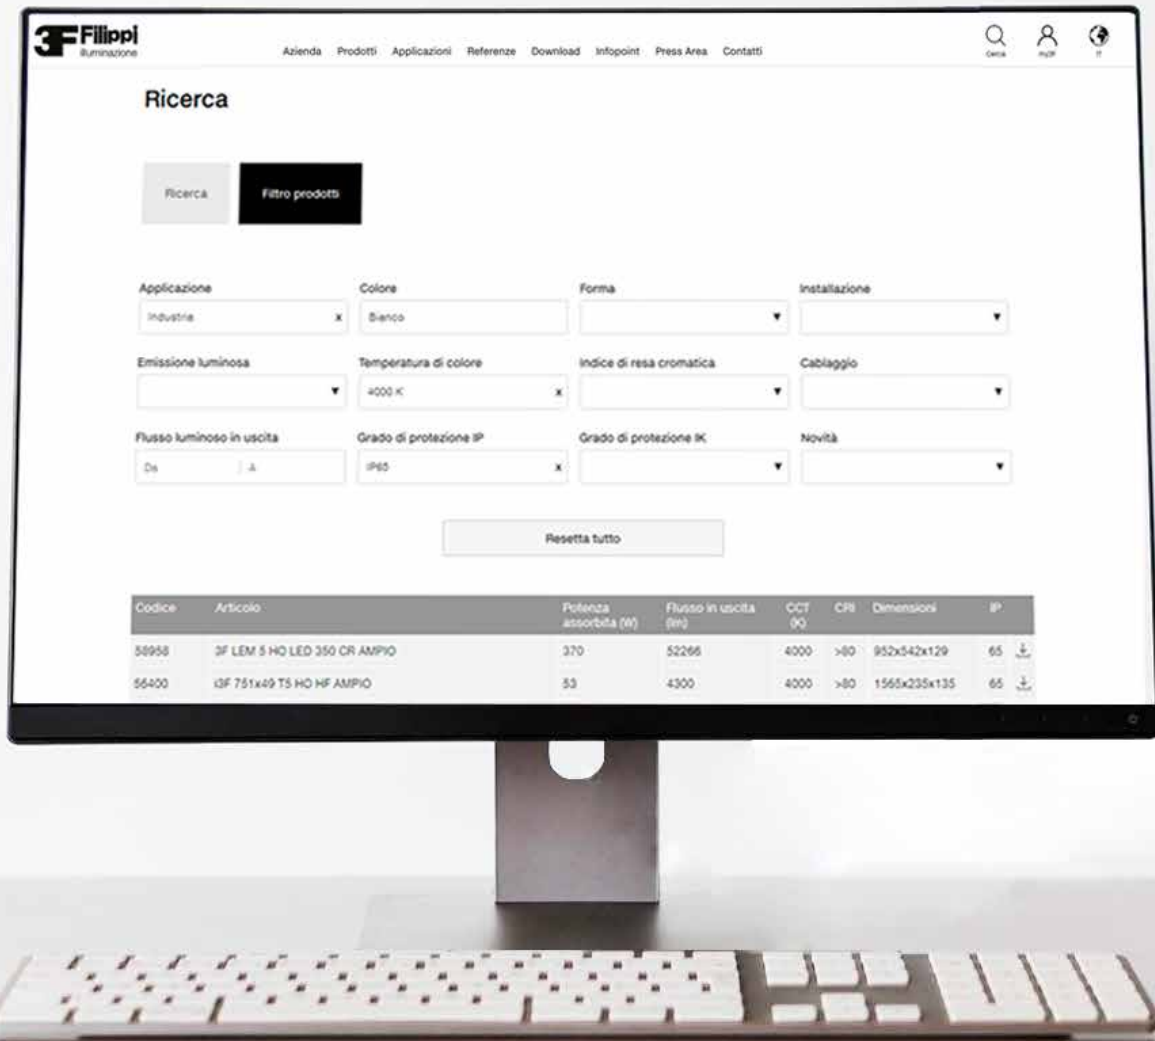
3F Filippi
illuminazione

Azienda Prodotti Applicazioni Referenze Download Infopoint Press Area Contatti

Cerca My3F IT

Ricerca

Ricerca
Filtro prodotti

Applicazione
Industria x

Colore
Bianco

Forma

Installazione

Emissione luminosa

Temperatura di colore
4000 K x

Indice di resa cromatica

Cablaggio

Flusso luminoso in uscita
Da A

Grado di protezione IP
IP65 x

Grado di protezione IK

Novità

Resetta tutto

| Codice | Articolo | Potenza assorbita (W) | Flusso in uscita (lm) | CCT (K) | CRI | Dimensioni | IP |
|---|---|---|---|---|---|---|---|
| 58958 | 3F LEM 5 HO LED 350 CR AMPIO | 370 | 52266 | 4000 | >80 | 952x542x129 | 65 |
| 56400 | i3F 751x49 T5 HO HF AMPIO | 53 | 4300 | 4000 | >80 | 1565x235x135 | 65 |